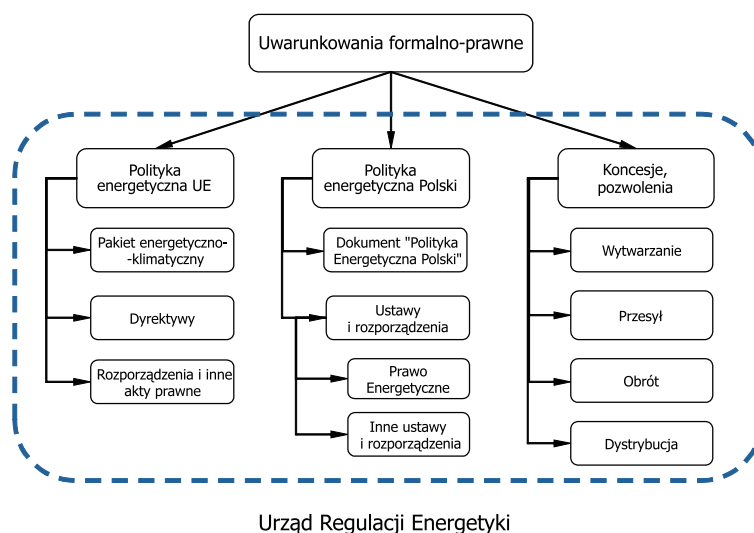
Uwarunkowania formalno-prawne

Polityka energetyczna UE

Pakiet energetyczno-klimatyczny

Dyrektywy

Rozporządzenia i inne akty prawne

Polityka energetyczna Polski

Dokument "Polityka Energetyczna Polski"

Ustawy i rozporządzenia

Prawo Energetyczne

Inne ustawy i rozporządzenia

Koncesje, pozwolenia

Wytwarzanie

Przesył

Obrót

Dystrybucja

Urząd Regulacji Energetyki